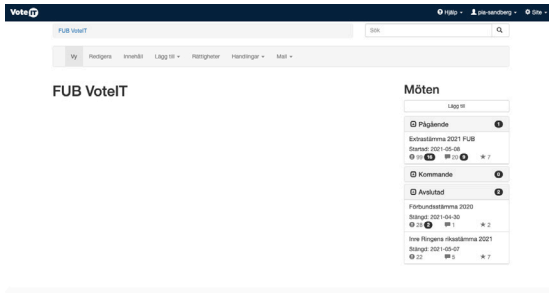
VoteIT

Hjälp ▾ pia-sandberg ▾ Site ▾

FUB VoteIT

Sök

Vy Redigera Innehåll Lägg till ▾ Rättigheter Handlingar ▾ Mall ▾

FUB VoteIT

Möten

Lägg till

Pågående 1

Extrastämma 2021 FUB
Startad: 2021-05-08
95 16 20 8 ★7

Kommande 0

Avslutad 2

Förbundsstämma 2020
Stängd: 2021-04-30
28 2 1 ★2

Inre Ringens rikstämma 2021
Stängd: 2021-05-07
22 5 ★7